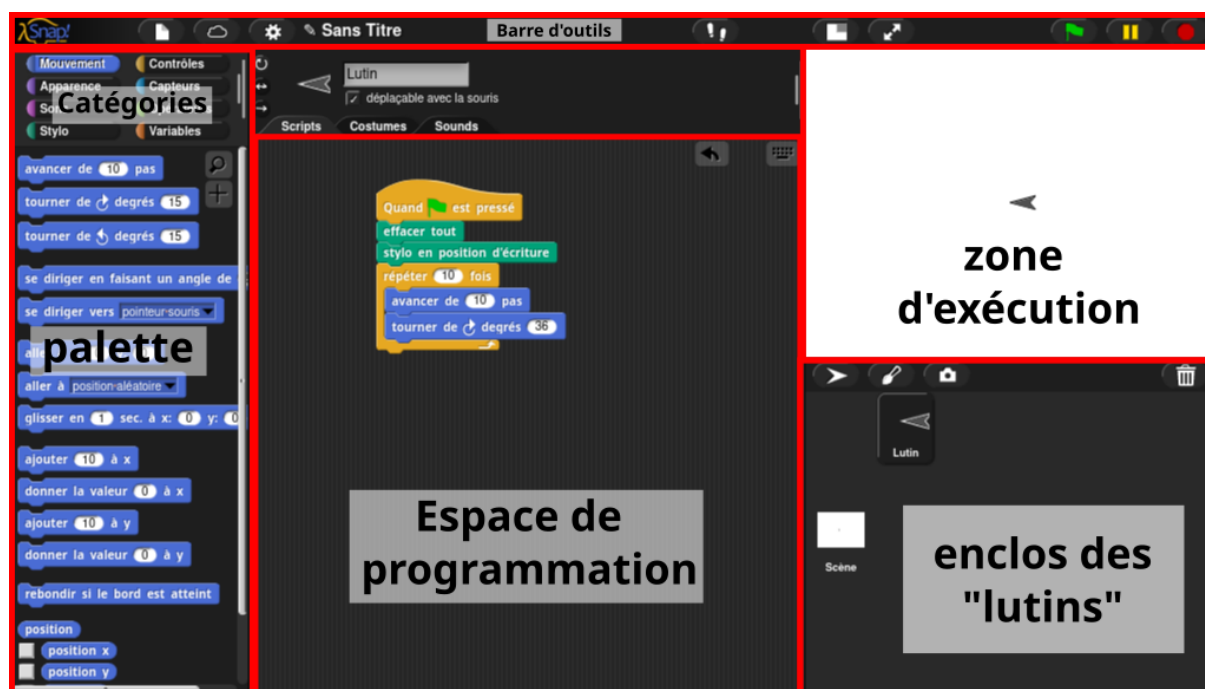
Snap! Sans Titre Barre d'outils

Mouvement
Contrôles
Apparence
Capteurs
So
Stylo
Variables
Catégories

avancer de 10 pas
tourner de ↻ degrés 15
tourner de ↺ degrés 15
se diriger en faisant un angle de
se diriger vers pointeur-souris
alle
palette
aller à position-aléatoire
glisser en 1 sec. à x: 0 y: 0
ajouter 10 à x
donner la valeur 0 à x
ajouter 10 à y
donner la valeur 0 à y
rebondir si le bord est atteint
position
position x
position y

Lutin
déplaçable avec la souris
Scripts Costumes Sounds

Quand est pressé
effacer tout
stylo en position d'écriture
répéter 10 fois
avancer de 10 pas
tourner de ↻ degrés 36

Espace de programmation

zone d'exécution

Lutin
Scène
enclos des "lutins"